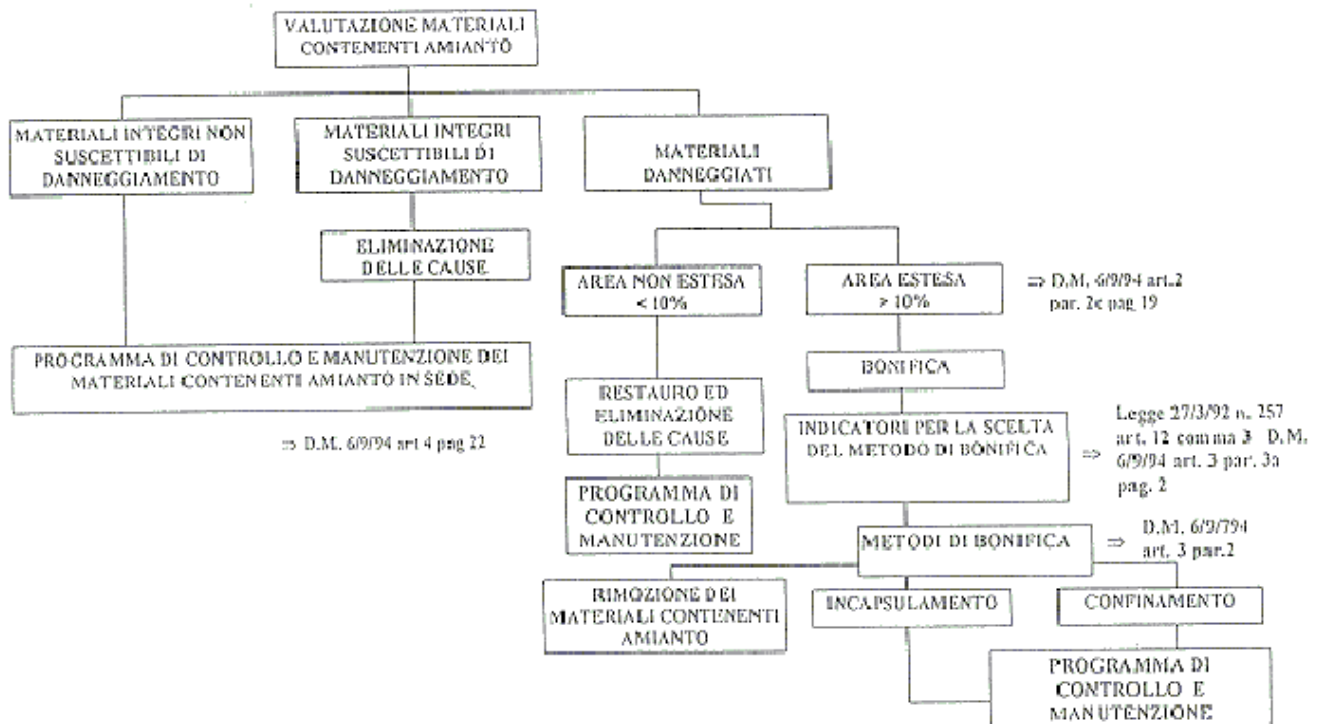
VALUTAZIONE MATERIALI CONTENENTI AMIANTO

MATERIALI INTEGRI NON SUSCETTIBILI DI DANNEGGIAMENTO

MATERIALI INTEGRI SUSCETTIBILI DI DANNEGGIAMENTO

MATERIALI DANNEGGIATI

ELIMINAZIONE DELLE CAUSE

PROGRAMMA DI CONTROLLO E MANUTENZIONE DEI MATERIALI CONTENENTI AMIANTO IN SEDE

⇒ D.M. 6/9/94 art 4 pag 22

AREA NON ESTESA < 10%

AREA ESTESA > 10%

⇒ D.M. 6/9/94 art.2 par. 2c pag 19

RESTAURO ED ELIMINAZIONE DELLE CAUSE

PROGRAMMA DI CONTROLLO E MANUTENZIONE

BONIFICA

INDICATORI PER LA SCELTA DEL METODO DI BONIFICA

⇒ Legge 27/3/92 n. 257 art. 12 comma 3 D.M. 6/9/94 art. 3 par. 3a pag. 2

METODI DI BONIFICA

⇒ D.M. 6/9/794 art. 3 par.2

RIMOZIONE DEI MATERIALI CONTENENTI AMIANTO

INCAPSULAMENTO

CONFINAMENTO

PROGRAMMA DI CONTROLLO E MANUTENZIONE